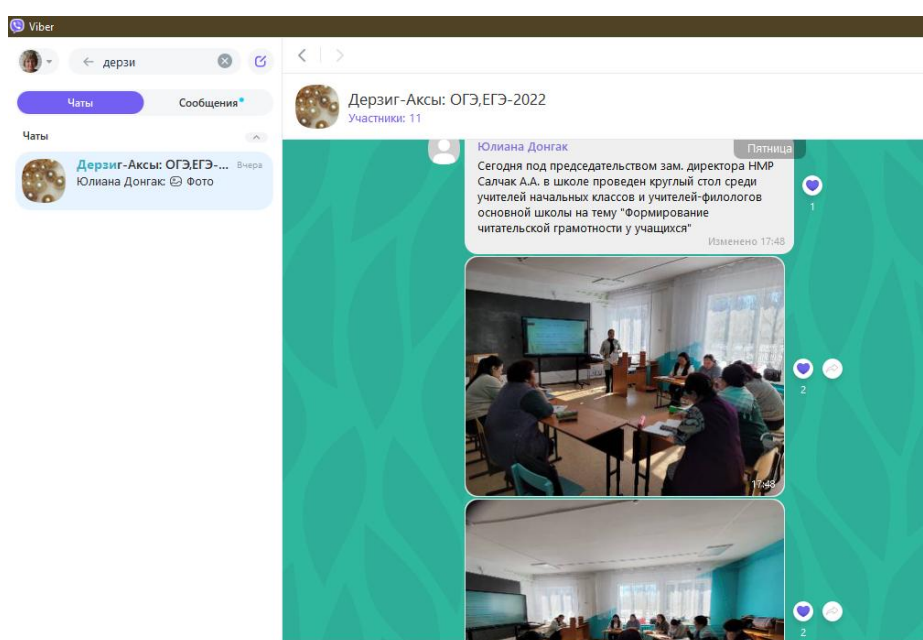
Viber

дерзи

Чаты

Сообщения

Чаты

Дерзиг-Аксы: ОГЭ,ЕГЭ-... Вчера
Юлиана Донгак: Фото

Дерзиг-Аксы: ОГЭ,ЕГЭ-2022
Участники: 11

Юлиана Донгак
Пятница

Сегодня под председательством зам. директора НМР Салчак А.А. в школе проведен круглый стол среди учителей начальных классов и учителей-филологов основной школы на тему "Формирование читательской грамотности у учащихся"
Изменено 17:48

1

17:48

2

2